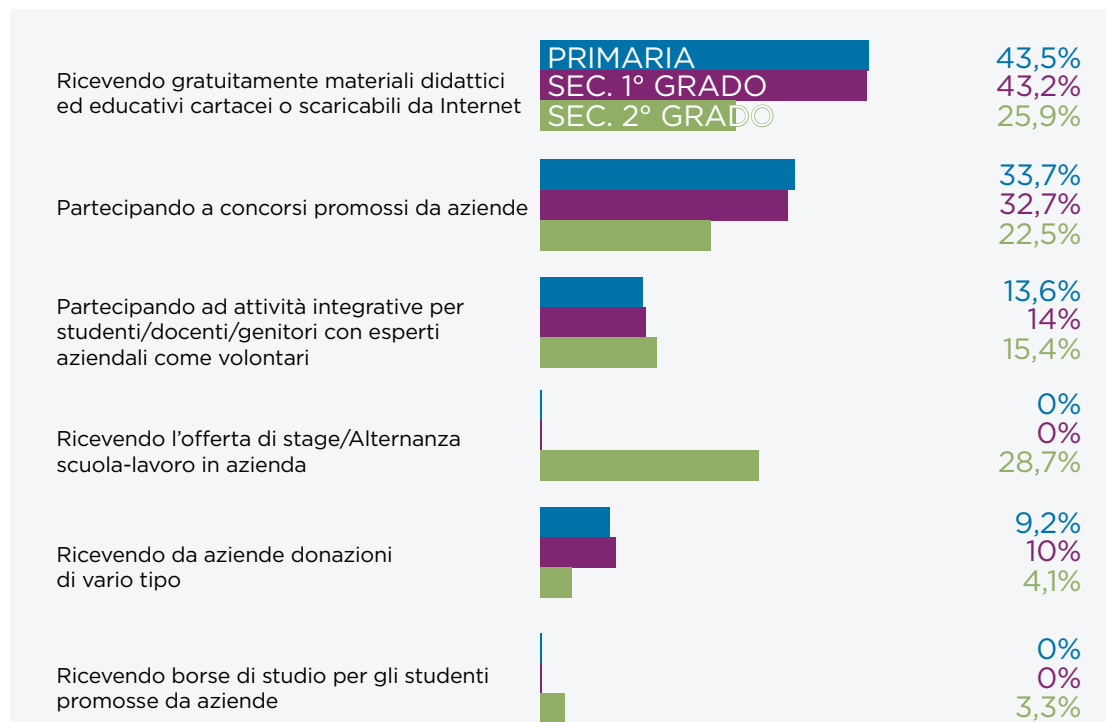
Ricevendo gratuitamente materiali didattici ed educativi cartacei o scaricabili da Internet

PRIMARIA
SEC. 1° GRADO
SEC. 2° GRADO

43,5%
43,2%
25,9%

Partecipando a concorsi promossi da aziende

33,7%
32,7%
22,5%

Partecipando ad attività integrative per studenti/docenti/genitori con esperti aziendali come volontari

13,6%
14%
15,4%

Ricevendo l'offerta di stage/Alternanza scuola-lavoro in azienda

0%
0%
28,7%

Ricevendo da aziende donazioni di vario tipo

9,2%
10%
4,1%

Ricevendo borse di studio per gli studenti promosse da aziende

0%
0%
3,3%